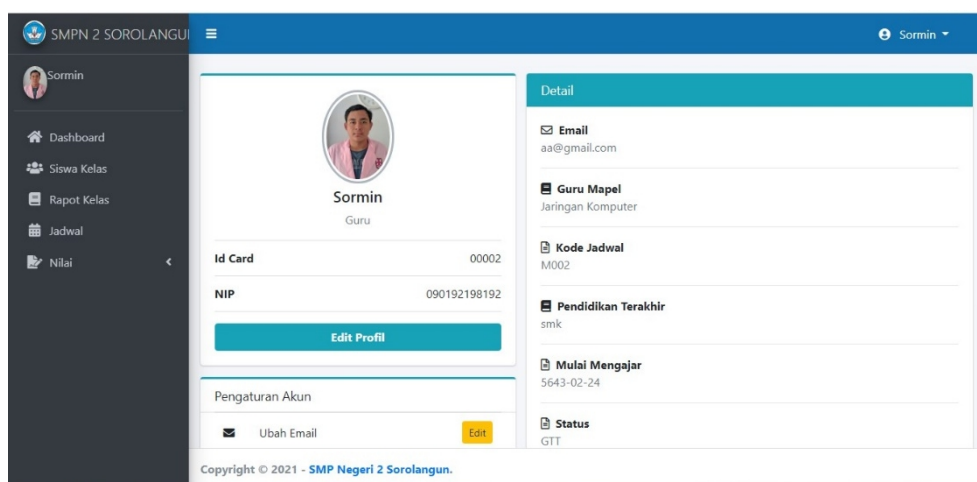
SMPN 2 SOROLANGUI

Sormin

Sormin

Dashboard

Siswa Kelas

Rapot Kelas

Jadwal

Nilai

Sormin

Guru

| Id Card | 00002 |
|---|---|
| NIP | 090192198192 |

Edit Profil

Pengaturan Akun

Ubah Email Edit

Detail

Email
aa@gmail.com

Guru Mapel
Jaringan Komputer

Kode Jadwal
M002

Pendidikan Terakhir
smk

Mulai Mengajar
5643-02-24

Status
GTT

Copyright © 2021 - SMP Negeri 2 Sorolangun.